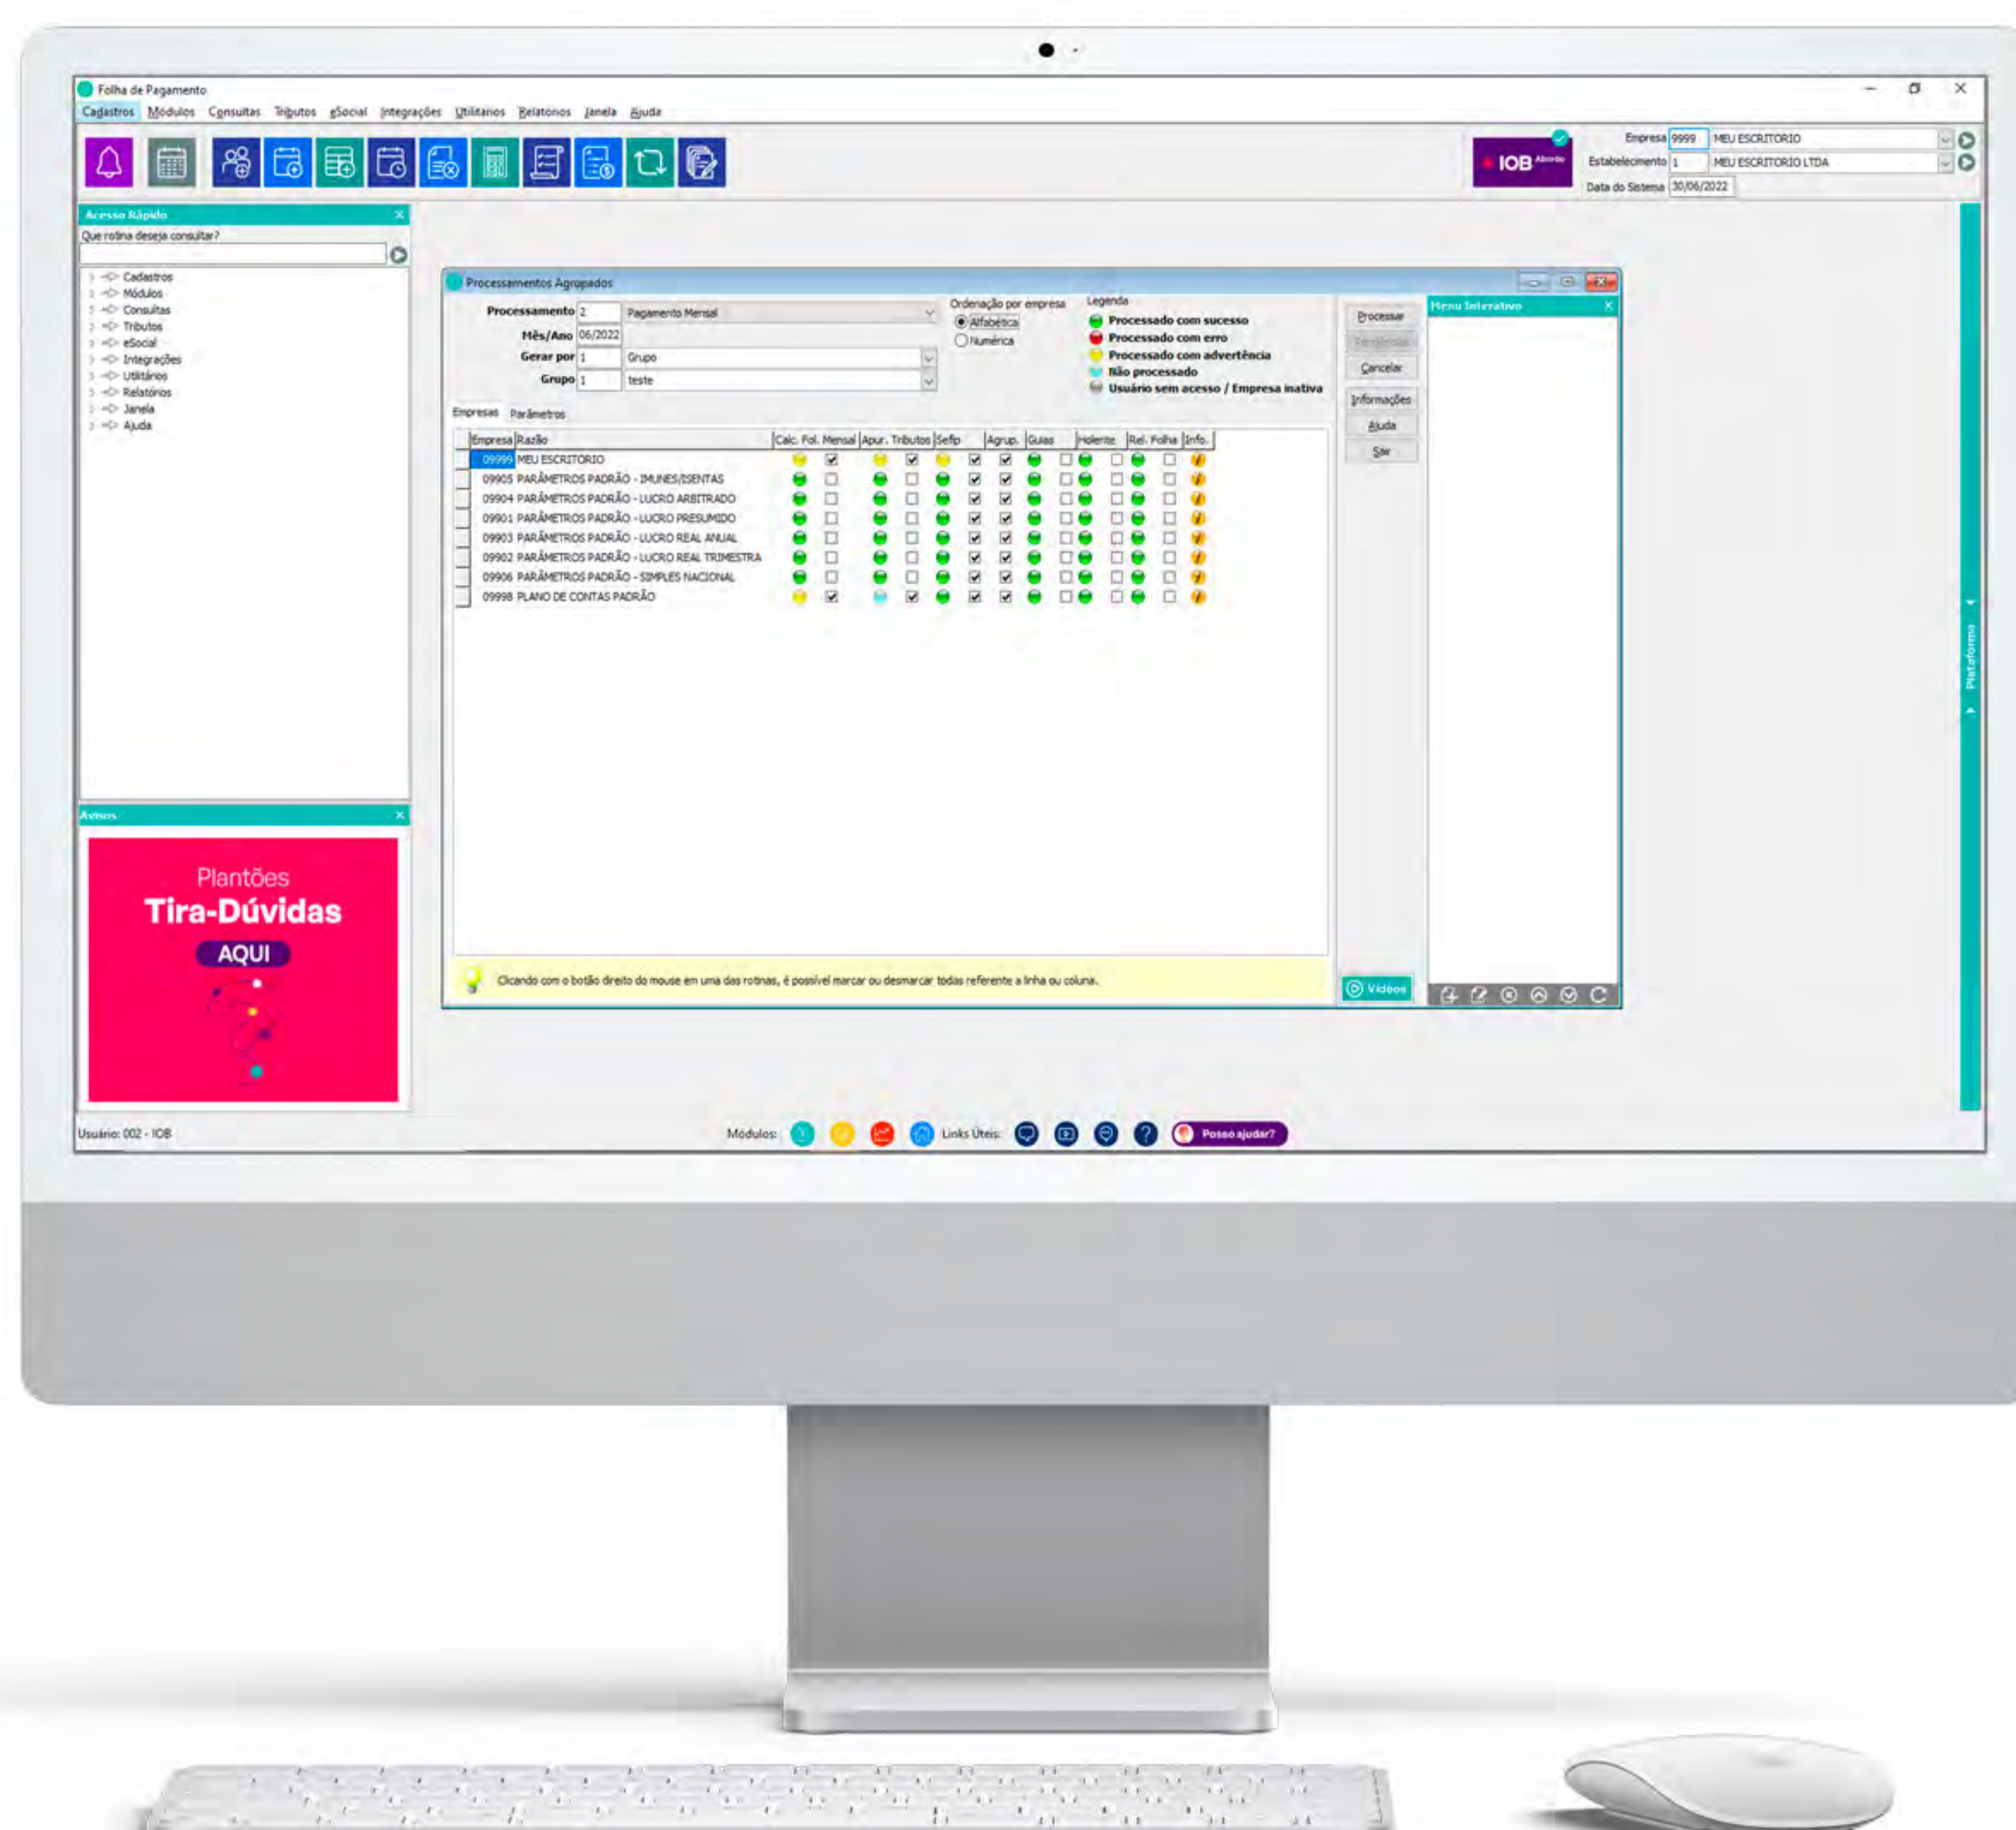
Folha de Pagamento

Cadastros Módulos Consultas Tributos eSocial Integrações Utilitários Relatórios Janela Ajuda

IOB

Empresa 9999 MEU ESCRITORIO
Estabelecimento 1 MEU ESCRITORIO LTDA
Data do Sistema 30/06/2022

Acesso Rápido
Que rotina deseja consultar?

Cadastros
Módulos
Consultas
Tributos
eSocial
Integrações
Utilitários
Relatórios
Janela
Ajuda

Avisos

Plantões
Tira-Dúvidas
AQUI

Processamentos Agrupados

Processamento 2 Pagamento Mensal
Mês/Ano 06/2022
Gerar por 1 Grupo
Grupo 1 teste

Ordenação por empresa
Alfabética
Numérica

Legenda
Processado com sucesso
Processado com erro
Processado com advertência
Não processado
Usuário sem acesso / Empresa inativa

Processar
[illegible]
Cancelar
Informações
Ajuda
Sair

Empresas Parâmetros

| Empresa | Razão | Calc. Fol. Mensal | Apur. Tributos | Sefip | Agrup. | Guias | Holerite | Rel. Folha | Info. |
|---|---|---|---|---|---|---|---|---|---|
| 09999 | MEU ESCRITORIO | | | | | | | | |
| 09905 | PARÂMETROS PADRÃO - IMUNES/ISENTAS | | | | | | | | |
| 09904 | PARÂMETROS PADRÃO - LUCRO ARBITRADO | | | | | | | | |
| 09901 | PARÂMETROS PADRÃO - LUCRO PRESUMIDO | | | | | | | | |
| 09903 | PARÂMETROS PADRÃO - LUCRO REAL ANUAL | | | | | | | | |
| 09902 | PARÂMETROS PADRÃO - LUCRO REAL TRIMESTRA | | | | | | | | |
| 09906 | PARÂMETROS PADRÃO - SIMPLES NACIONAL | | | | | | | | |
| 09998 | PLANO DE CONTAS PADRÃO | | | | | | | | |

Clicando com o botão direito do mouse em uma das rotinas, é possível marcar ou desmarcar todas referente a linha ou coluna.

Vídeos

Menu Interativo

Plataforma

Usuário: 002 - IOB

Módulos:

Links Úteis:

Posso ajudar?